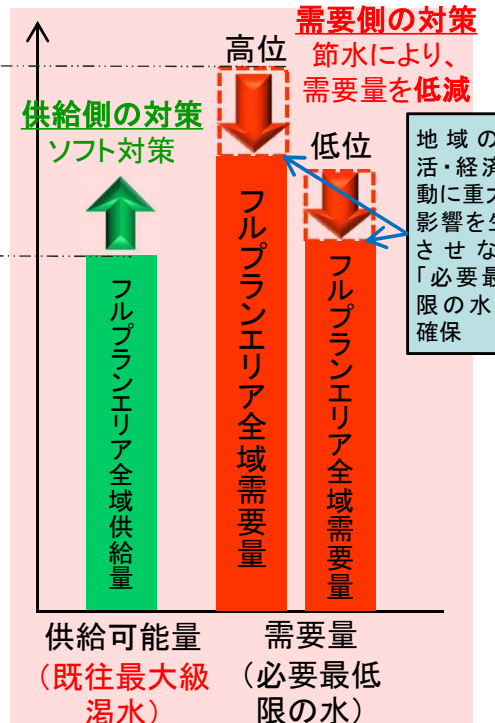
需要側の対策
節水により、
需要量を低減

高位

供給側の対策
ソフト対策

低位

地域の
活・経済
動に重大
影響を生
させな
「必要最
限の水
確保

フルプランエリア全域供給量

フルプランエリア全域需要量

フルプランエリア全域需要量

供給可能量
（既往最大級
渇水）

需要量
（必要最低
限の水）